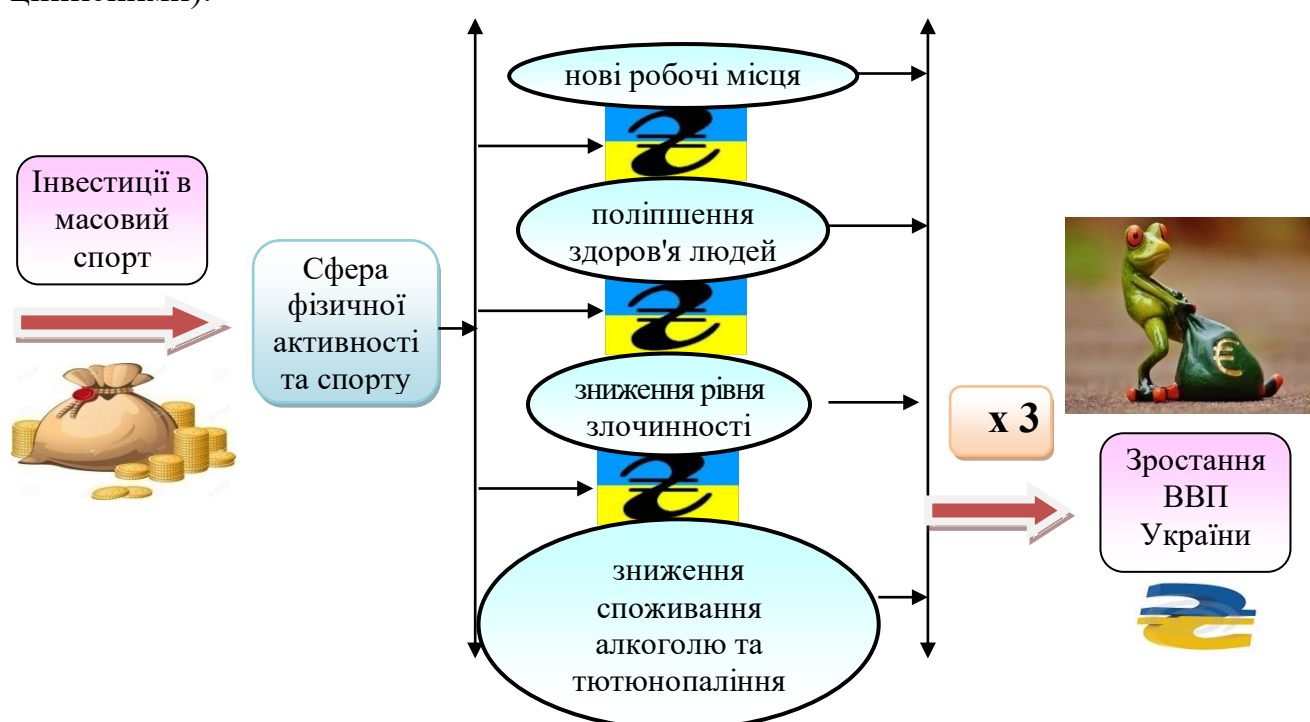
Інвестиції в масовий спорт

Сфера фізичної активності та спорту

нові робочі місця

₴

поліпшення здоров'я людей

₴

зниження рівня злочинності

₴

зниження споживання алкоголю та тютюнопаління

x 3

€

Зростання ВВП України

₴